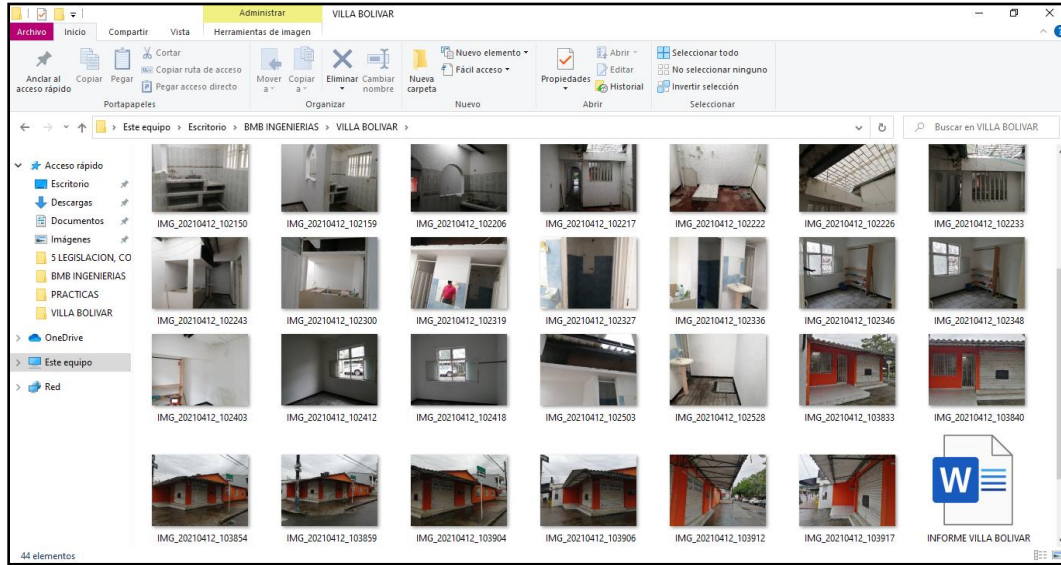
Administrar VILLA BOLIVAR

Archivo Inicio Compartir Vista Herramientas de imagen

Anclar al acceso rápido Copiar Pegar Cortar Copiar ruta de acceso Pegar acceso directo
Portapapeles

Mover a Copiar a Eliminar Cambiar nombre
Organizar

Nueva carpeta Nuevo elemento Fácil acceso
Nuevo

Propiedades Abrir Editar Historial
Abrir

Seleccionar todo No seleccionar ninguno Invertir selección
Seleccionar

Este equipo > Escritorio > BMB INGENIERIAS > VILLA BOLIVAR >

Buscar en VILLA BOLIVAR

Acceso rápido
Escritorio
Descargas
Documentos
Imágenes
5 LEGISLACION, CO
BMB INGENIERIAS
PRACTICAS
VILLA BOLIVAR
OneDrive
Este equipo
Red

IMG_20210412_102150
IMG_20210412_102159
IMG_20210412_102206
IMG_20210412_102217
IMG_20210412_102222
IMG_20210412_102226
IMG_20210412_102233
IMG_20210412_102243
IMG_20210412_102300
IMG_20210412_102319
IMG_20210412_102327
IMG_20210412_102336
IMG_20210412_102346
IMG_20210412_102348
IMG_20210412_102403
IMG_20210412_102412
IMG_20210412_102418
IMG_20210412_102503
IMG_20210412_102528
IMG_20210412_103833
IMG_20210412_103840
IMG_20210412_103854
IMG_20210412_103859
IMG_20210412_103904
IMG_20210412_103906
IMG_20210412_103912
IMG_20210412_103917
W
INFORME VILLA BOLIVAR

44 elementos